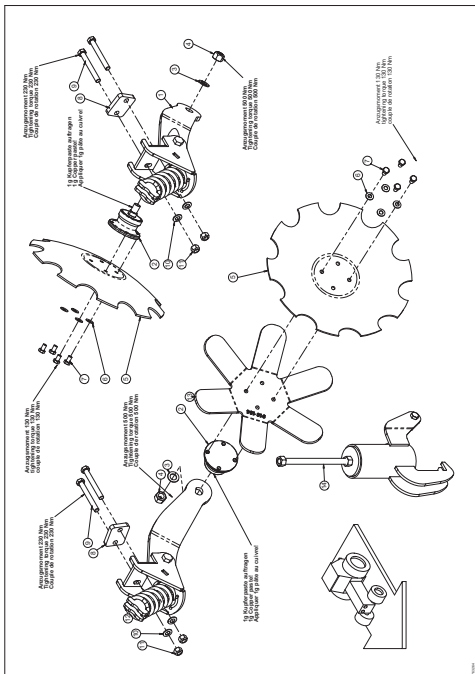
Anzugsmoment 230 Nm
Tightening torque 230 Nm
Couple de rotation 230 Nm

1g Kupferpaste auftragen
1g Copper paste
Appliquer 1g pâte au cuivre

Anzugsmoment 500 Nm
Tightening torque 500 Nm
Couple de rotation 500 Nm

Anzugsmoment 130 Nm
Tightening torque 130 Nm
couple de rotation 130 Nm

Anzugsmoment 500 Nm
Tightening torque 500 Nm
Couple de rotation 500 Nm

Anzugsmoment 130 Nm
Tightening torque 130 Nm
couple de rotation 130 Nm

Anzugsmoment 230 Nm
Tightening torque 230 Nm
Couple de rotation 230 Nm

1g Kupferpaste auftragen
1g Copper paste
Appliquer 1g pâte au cuivre

A